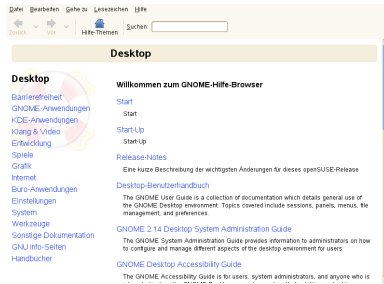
Datei Bearbeiten Gehe zu Lesezeichen Hilfe

Zurück Vor Hilfe-Themen Suchen:

Desktop

Desktop

Barrierefreiheit
GNOME-Anwendungen
KDE-Anwendungen
Klang & Video
Entwicklung
Spiele
Grafik
Internet
Büro-Anwendungen
Einstellungen
System
Werkzeuge
Sonstige Dokumentation
GNU Info-Seiten
Handbücher

Willkommen zum GNOME-Hilfe-Browser

Start

Start

Start-Up

Start-Up

Release-Notes

Eine kurze Beschreibung der wichtigsten Änderungen für dieses openSUSE-Release

Desktop-Benutzerhandbuch

The GNOME User Guide is a collection of documentation which details general use of the GNOME Desktop environment. Topics covered include sessions, panels, menus, file management, and preferences.

GNOME 2.14 Desktop System Administration Guide

The GNOME System Administration Guide provides information to administrators on how to configure and manage different aspects of the desktop environment for users.

GNOME Desktop Accessibility Guide

The GNOME Accessibility Guide is for users, system administrators, and anyone who is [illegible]